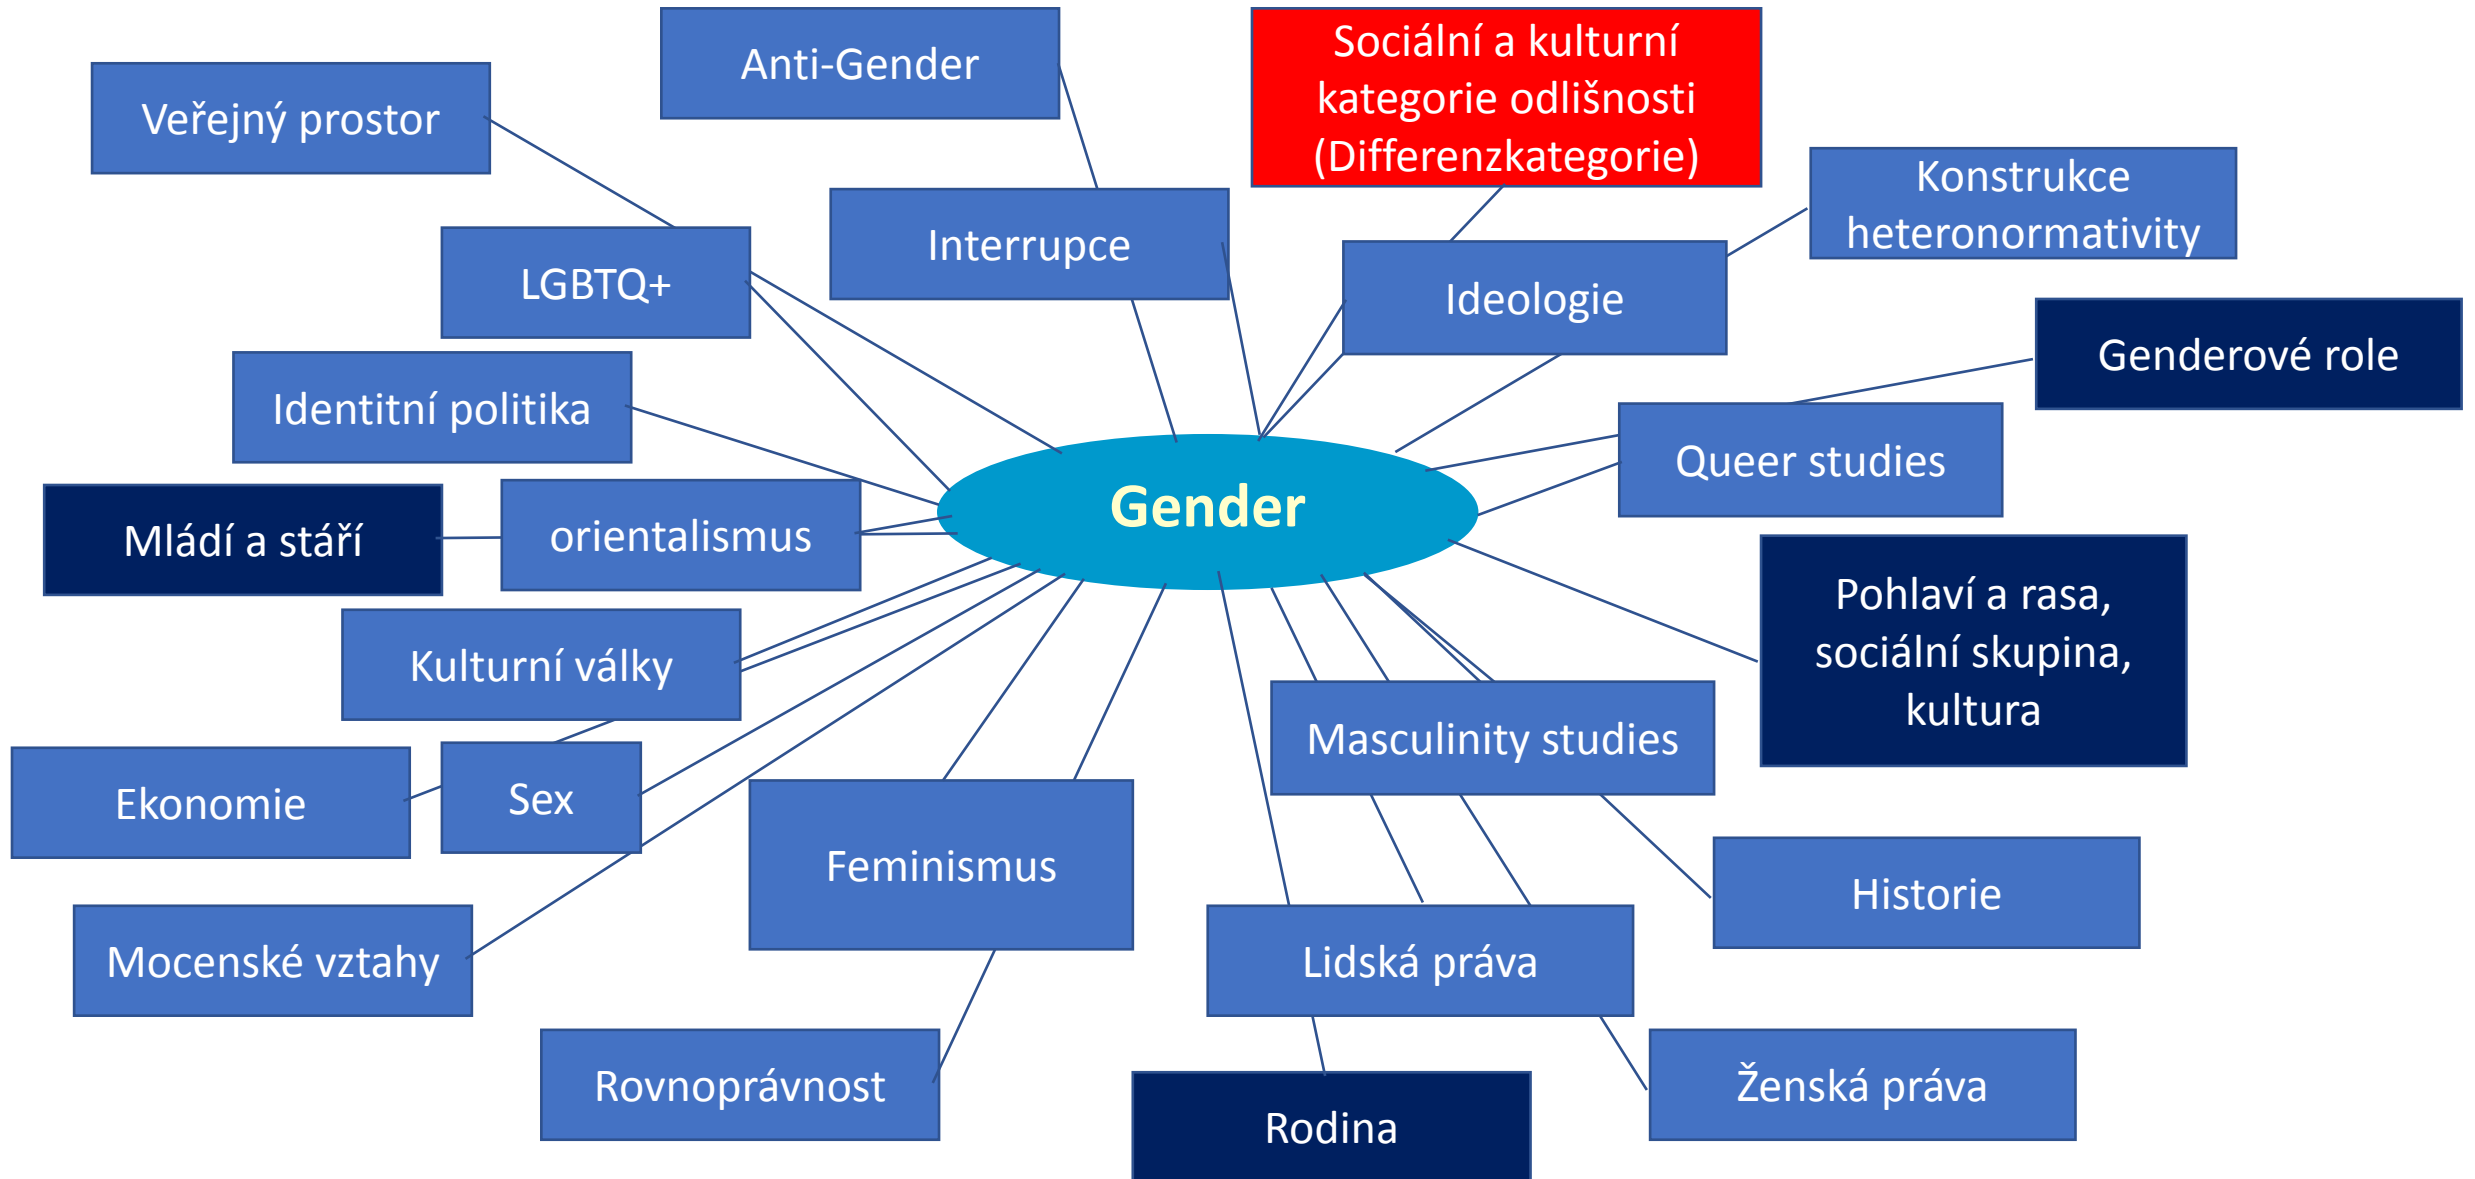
Anti-Gender

Veřejný prostor

Sociální a kulturní kategorie odlišnosti (Differenzkategorie)

Konstrukce heteronormativity

Interrupce

LGBTQ+

Ideologie

Genderové role

Identitní politika

Queer studies

Gender

Mládí a stáří

orientalismus

Pohlaví a rasa, sociální skupina, kultura

Kulturní války

Masculinity studies

Ekonomie

Sex

Feminismus

Historie

Mocenské vztahy

Lidská práva

Rovnoprávnost

Ženská práva

Rodina